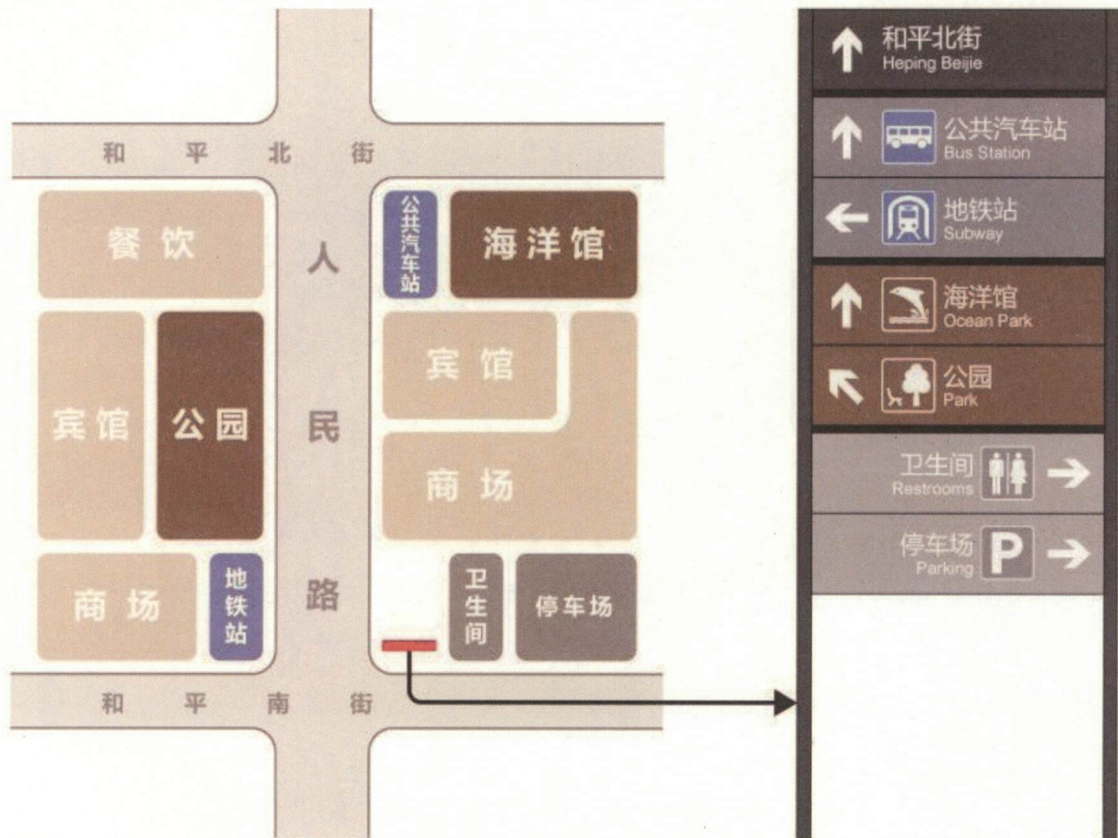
和 平 北 街

餐饮

人

公共汽车站

海洋馆

宾馆

宾馆

公园

民

商场

商场

地铁站

路

卫生间

停车场

和 平 南 街

和平北街
Heping Beijie

公共汽车站
Bus Station

地铁站
Subway

海洋馆
Ocean Park

公园
Park

卫生间
Restrooms

停车场
Parking

P